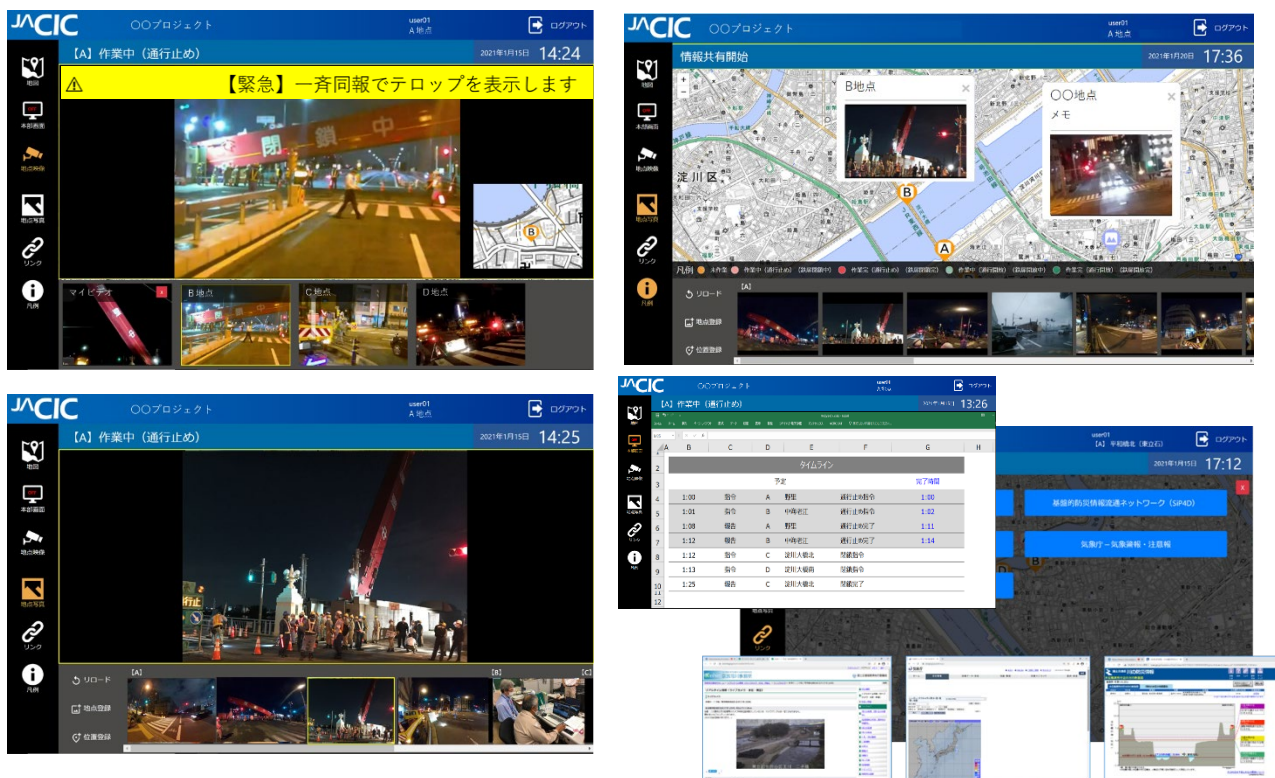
JACIC ○○プロジェクト user01 A地点 ログアウト

【A】作業中（通行止め） 2021年1月15日 14:24

【緊急】一斉同報でテロップを表示します

地図
本部画面
地点映像
地点写真
リンク
凡例

マイビデオ B地点 C地点 D地点

JACIC ○○プロジェクト user01 A地点 ログアウト

情報共有開始 2021年1月20日 17:36

B地点

○○地点
メモ

淀川区

凡例 未作業 作業中（通行止め）（路線閉鎖中） 作業完（通行止め）（路線閉鎖完） 作業中（通行開放）（路線開放中） 作業完（通行開放）（路線開放完）

リロード
地点登録
位置登録

[A]

JACIC ○○プロジェクト user01 A地点 ログアウト

【A】作業中（通行止め） 2021年1月15日 14:25

地図
本部画面
地点映像
地点写真
リンク
凡例

リロード
地点登録
位置登録

[A] [B] [C]

JACIC ○○プロジェクト ログアウト

【A】作業中（通行止め） 13:26

| A | B | C | D | E | F | G | H |
|---|---|---|---|---|---|---|---|
| | | | | タイムライン | | | |
| | | | | 予定 | | 完了時間 | |
| | 1:00 | 指令 | A | 野里 | 通行止め指令 | 1:00 | |
| | 1:01 | 指令 | B | 中島西江 | 通行止め指令 | 1:02 | |
| | 1:08 | 報告 | A | 野里 | 通行止め完了 | 1:11 | |
| | 1:12 | 報告 | B | 中島西江 | 通行止め完了 | 1:14 | |
| | 1:12 | 指令 | C | 淀川大橋北 | 閉鎖指令 | | |
| | 1:13 | 指令 | D | 淀川大橋南 | 閉鎖指令 | | |
| | 1:25 | 報告 | C | 淀川大橋北 | 閉鎖完了 | | |

user01 【A】平和橋北（東立石） ログアウト

2021年1月15日 17:12

基盤的防災情報流通ネットワーク（SIP4D）

気象庁－気象警報・注意報

リンク